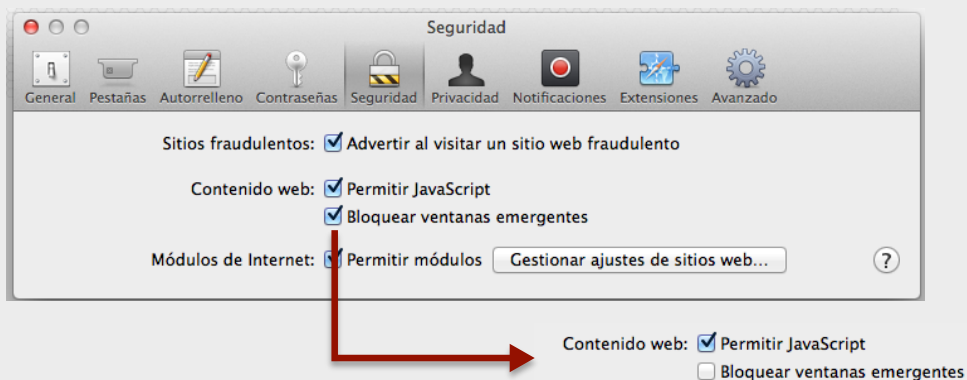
Seguridad

General Pestañas Autorrelleno Contraseñas Seguridad Privacidad Notificaciones Extensiones Avanzado

Sitios fraudulentos: Advertir al visitar un sitio web fraudulento

Contenido web: Permitir JavaScript
Bloquear ventanas emergentes

Módulos de Internet: Permitir módulos Gestionar ajustes de sitios web...

?

Contenido web: Permitir JavaScript
Bloquear ventanas emergentes